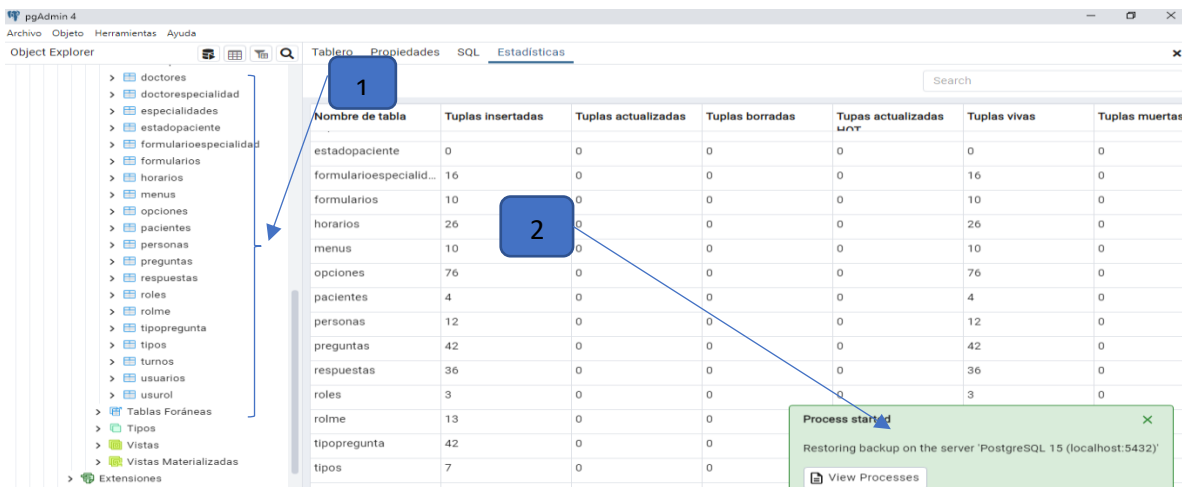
pgAdmin 4

Archivo Objeto Herramientas Ayuda

Object Explorer

doctores
doctorespecialidad
especialidades
estadopaciente
formularioespecialidad
formularios
horarios
menus
opciones
pacientes
personas
preguntas
respuestas
roles
rolme
tipopregunta
tipos
turnos
usuarios
usurol
Tablas Foráneas
Tipos
Vistas
Vistas Materializadas
Extensiones

Tablero Propiedades SQL Estadísticas

Search

1

2

| Nombre de tabla | Tuplas insertadas | Tuplas actualizadas | Tuplas borradas | Tupas actualizadas HOT | Tuplas vivas | Tuplas muertas |
|---|---|---|---|---|---|---|
| estadopaciente | 0 | 0 | 0 | 0 | 0 | 0 |
| formularioespecialid... | 16 | 0 | 0 | 0 | 16 | 0 |
| formularios | 10 | 0 | 0 | 0 | 10 | 0 |
| horarios | 26 | 0 | 0 | 0 | 26 | 0 |
| menus | 10 | 0 | 0 | 0 | 10 | 0 |
| opciones | 76 | 0 | 0 | 0 | 76 | 0 |
| pacientes | 4 | 0 | 0 | 0 | 4 | 0 |
| personas | 12 | 0 | 0 | 0 | 12 | 0 |
| preguntas | 42 | 0 | 0 | 0 | 42 | 0 |
| respuestas | 36 | 0 | 0 | 0 | 36 | 0 |
| roles | 3 | 0 | 0 | 0 | 3 | 0 |
| rolme | 13 | 0 | 0 | | | |
| tipopregunta | 42 | 0 | 0 | | | |
| tipos | 7 | 0 | 0 | | | |

Process started

Restoring backup on the server 'PostgreSQL 15 (localhost:5432)'

View Processes